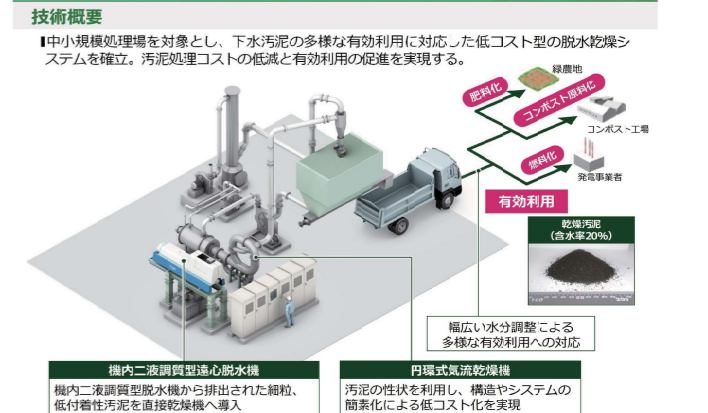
技術概要

■中小規模処理場を対象とし、下水汚泥の多様な有効利用に対応した低コスト型の脱水乾燥システムを確立。汚泥処理コストの低減と有効利用の促進を実現する。

肥料化

緑農地

コンポスト原料化

コンポスト工場

燃料化

発電事業者

有効利用

乾燥汚泥
(含水率20%)

幅広い水分調整による
多様な有効利用への対応

機内二液調質型遠心脱水機

機内二液調質型脱水機から排出された細粒、低付着性汚泥を直接乾燥機へ導入

円環式気流乾燥機

汚泥の性状を利用し、構造やシステムの簡素化による低コスト化を実現